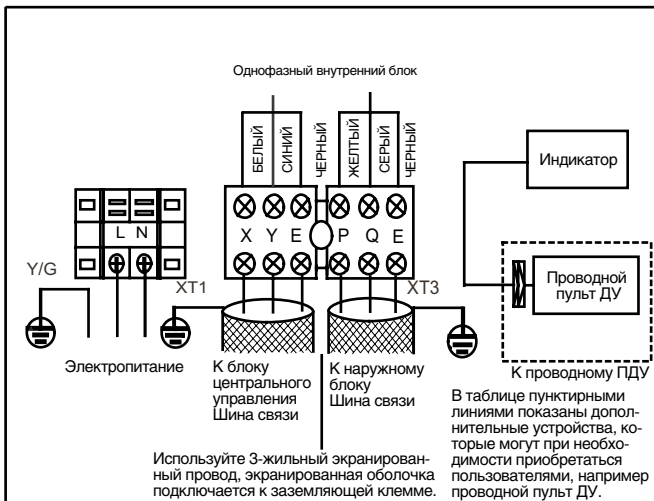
Однофазный внутренний блок

БЕЛЫЙ
СИНИЙ
ЧЕРНЫЙ
ЖЕЛТЫЙ
СЕРЫЙ
ЧЕРНЫЙ

Индикатор

L N

X Y E P Q E

Y/G

XT1

XT3

Проводной пульт ДУ

Электропитание

К блоку центрального управления Шина связи

К наружному блоку Шина связи

К проводному ПДУ

В таблице пунктирными линиями показаны дополнительные устройства, которые могут при необходимости приобретаться пользователями, например проводной пульт ДУ.

Используйте 3-жильный экранированный провод, экранированная оболочка подключается к заземляющей клемме.